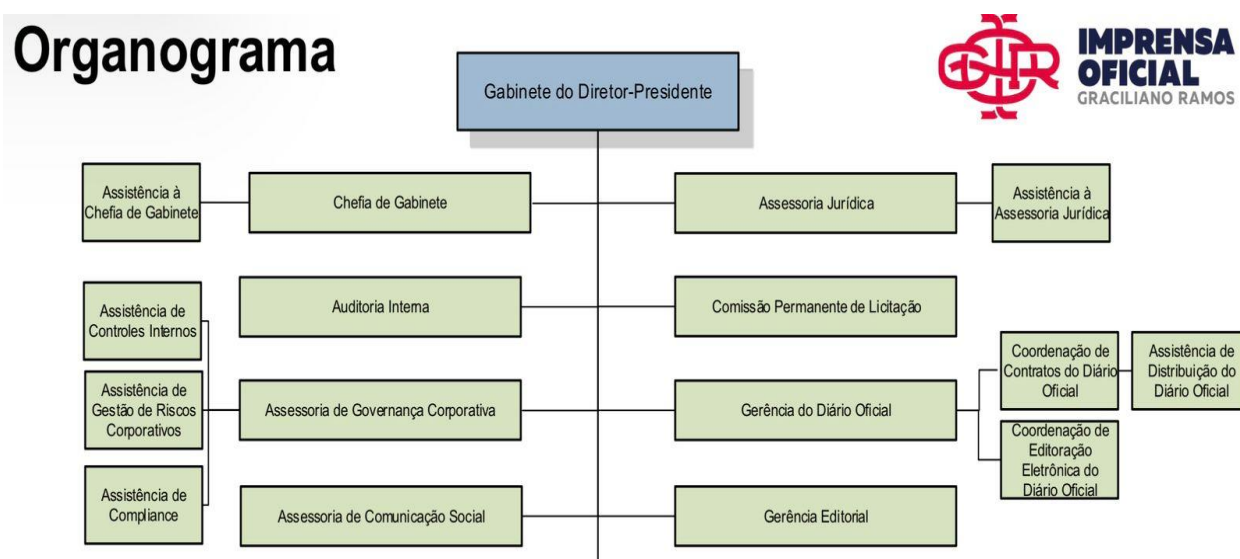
Organograma

IMPRENSA OFICIAL GRACILIANO RAMOS

Gabinete do Diretor-Presidente

Assistência à Chefia de Gabinete

Chefia de Gabinete

Assessoria Jurídica

Assistência à Assessoria Jurídica

Assistência de Controles Internos

Auditoria Interna

Comissão Permanente de Licitação

Assistência de Gestão de Riscos Corporativos

Assessoria de Governança Corporativa

Gerência do Diário Oficial

Coordenação de Contratos do Diário Oficial

Assistência de Distribuição do Diário Oficial

Coordenação de Editoração Eletrônica do Diário Oficial

Assistência de Compliance

Assessoria de Comunicação Social

Gerência Editorial